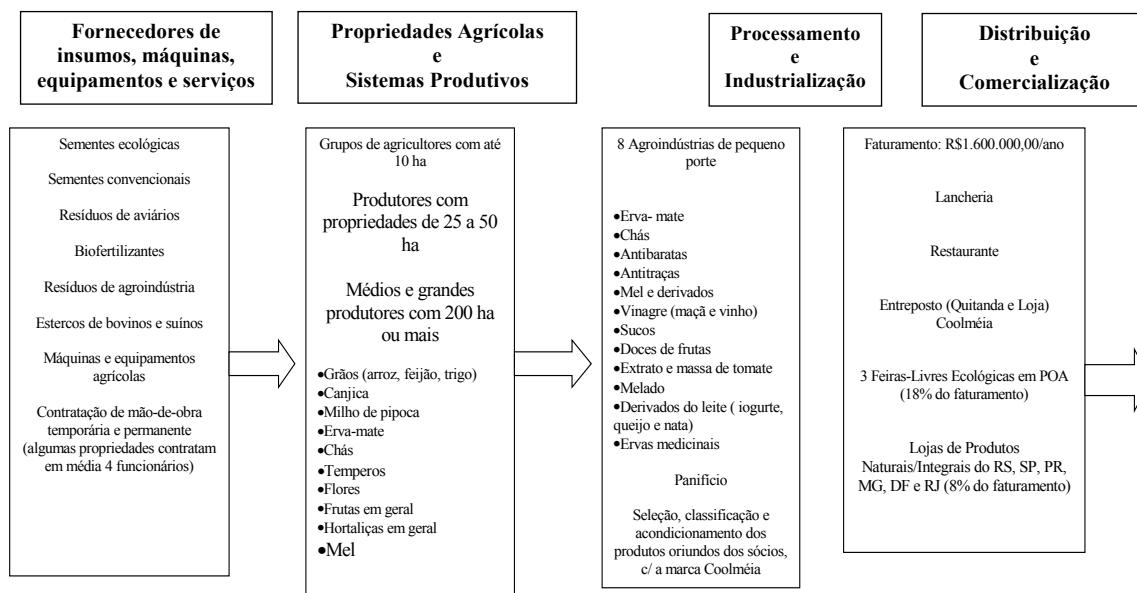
Fornecedores de insumos, máquinas, equipamentos e serviços

Propriedades Agrícolas
e
Sistemas Produtivos

Processamento
e
Industrialização

Distribuição
e
Comercialização

Sementes ecológicas

Sementes convencionais

Resíduos de aviários

Biofertilizantes

Resíduos de agroindústria

Estercos de bovinos e suínos

Máquinas e equipamentos agrícolas

Contratação de mão-de-obra temporária e permanente (algumas propriedades contratam em média 4 funcionários)

Grupos de agricultores com até 10 ha

Produtores com propriedades de 25 a 50 ha

Médios e grandes produtores com 200 ha ou mais

•Grãos (arroz, feijão, trigo)
•Canjica
•Milho de pipoca
•Erva-mate
•Chás
•Temperos
•Flores
•Frutas em geral
•Hortaliças em geral
•Mel

8 Agroindústrias de pequeno porte

•Erva- mate
•Chás
•Antibaratas
•Antitraças
•Mel e derivados
•Vinagre (maçã e vinho)
•Sucos
•Doces de frutas
•Extrato e massa de tomate
•Melado
•Derivados do leite ( iogurte, queijo e nata)
•Ervas medicinais

Panifício

Seleção, classificação e acondicionamento dos produtos oriundos dos sócios, c/ a marca Coolméia

Faturamento: R$1.600.000,00/ano

Lancheria

Restaurante

Entreposto (Quitanda e Loja) Coolméia

3 Feiras-Livres Ecológicas em POA (18% do faturamento)

Lojas de Produtos Naturais/Integrais do RS, SP, PR, MG, DF e RJ (8% do faturamento)